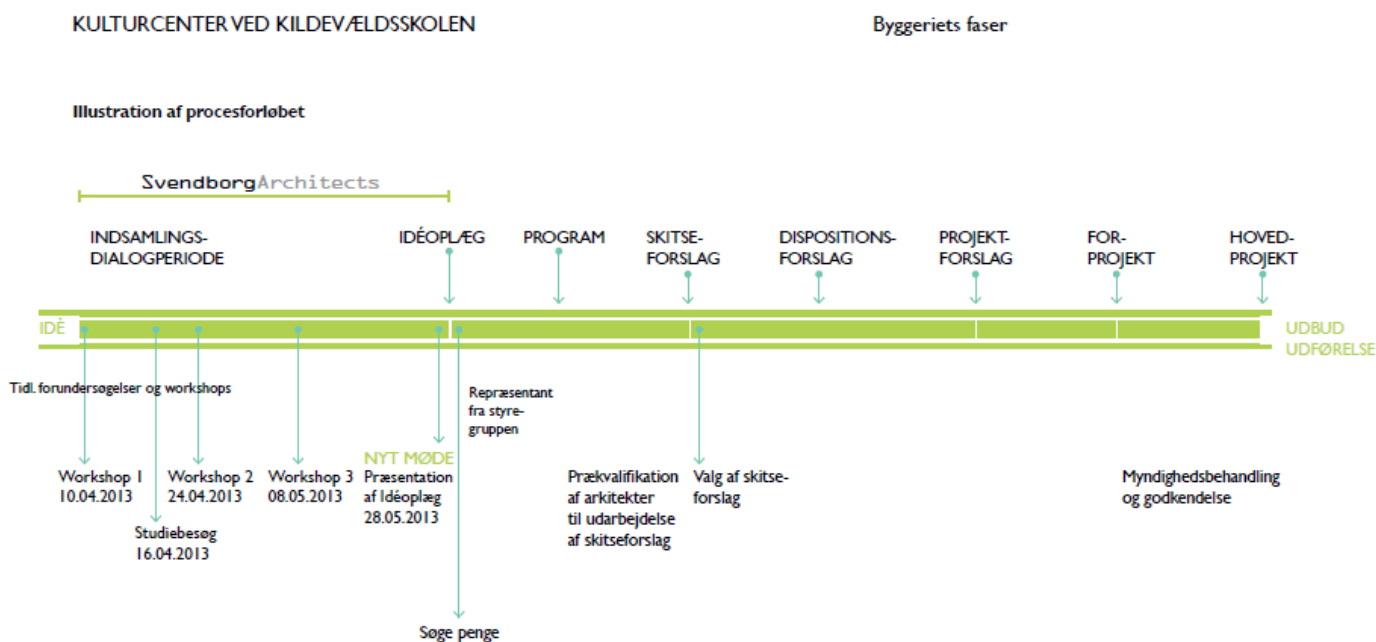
KULTURCENTER VED KILDEVÆLDSSKOLEN

Byggeriets faser

Illustration af procesforløbet

SvendborgArchitects

INDSAMLINGS-DIALOGPERIODE

IDÉOPLÆG

PROGRAM

SKITSE-FORSLAG

DISPOSITIONS-FORSLAG

PROJEKT-FORSLAG

FOR-PROJEKT

HOVED-PROJEKT

IDÈ

UDBUD
UDFØRELSE

Tidl. forundersøgelser og workshops

Repræsentant fra styre-gruppen

NYT MØDE

Workshop 1
10.04.2013

Studiebesøg
16.04.2013

Workshop 2
24.04.2013

Workshop 3
08.05.2013

Præsentation af Idéoplæg
28.05.2013

Prækvalifikation af arkitekter til udarbejdelse af skitseforslag

Valg af skitse-forslag

Myndighedsbehandling og godkendelse

Søge penge